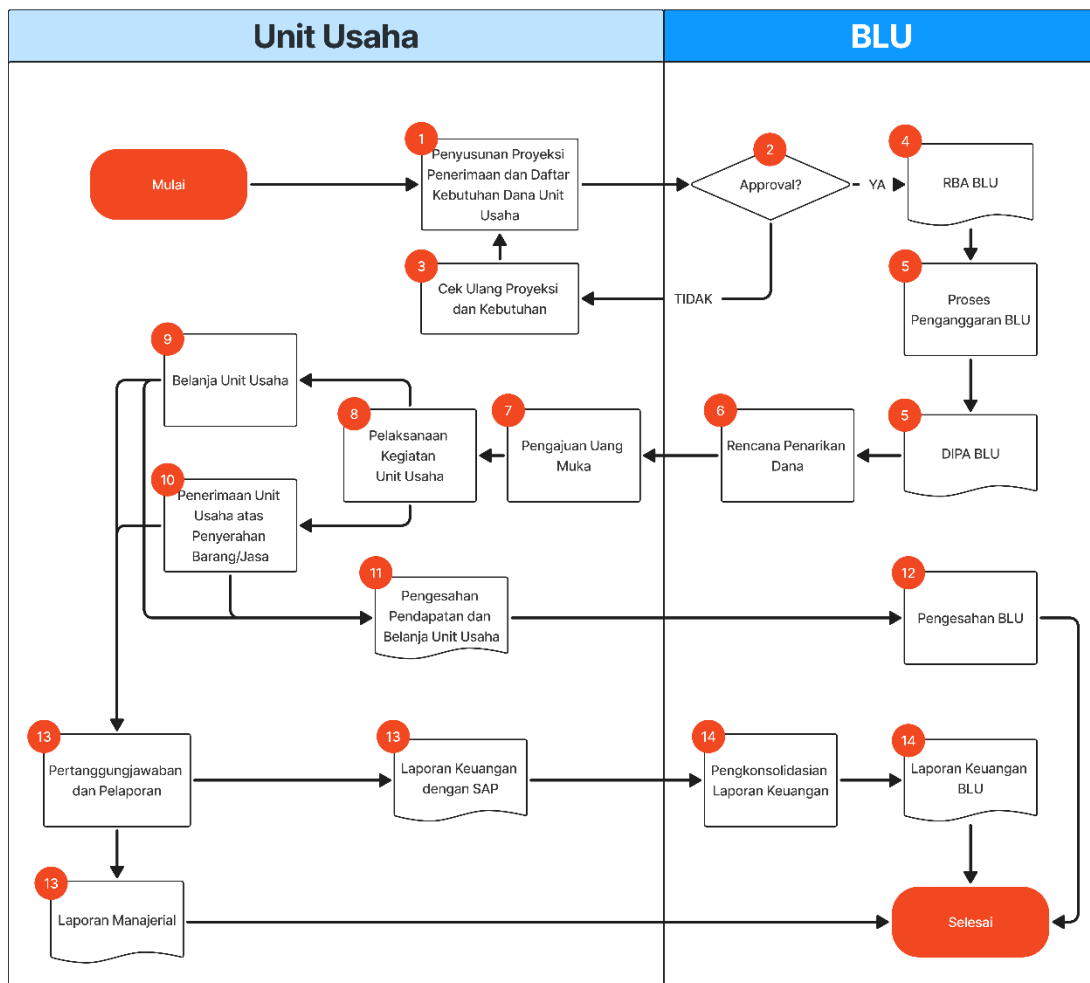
Unit Usaha

BLU

Mulai

1
Penyusunan Proyeksi Penerimaan dan Daftar Kebutuhan Dana Unit Usaha

2
Approval?

YA

4
RBA BLU

3
Cek Ulang Proyeksi dan Kebutuhan

TIDAK

5
Proses Penganggaran BLU

9
Belanja Unit Usaha

8
Pelaksanaan Kegiatan Unit Usaha

7
Pengajuan Uang Muka

6
Rencana Penarikan Dana

5
DIPA BLU

10
Penerimaan Unit Usaha atas Penyerahan Barang/Jasa

11
Pengesahan Pendapatan dan Belanja Unit Usaha

12
Pengesahan BLU

13
Pertanggungjawaban dan Pelaporan

13
Laporan Keuangan dengan SAP

14
Pengkonsolidasian Laporan Keuangan

14
Laporan Keuangan BLU

13
Laporan Manajerial

Selesai